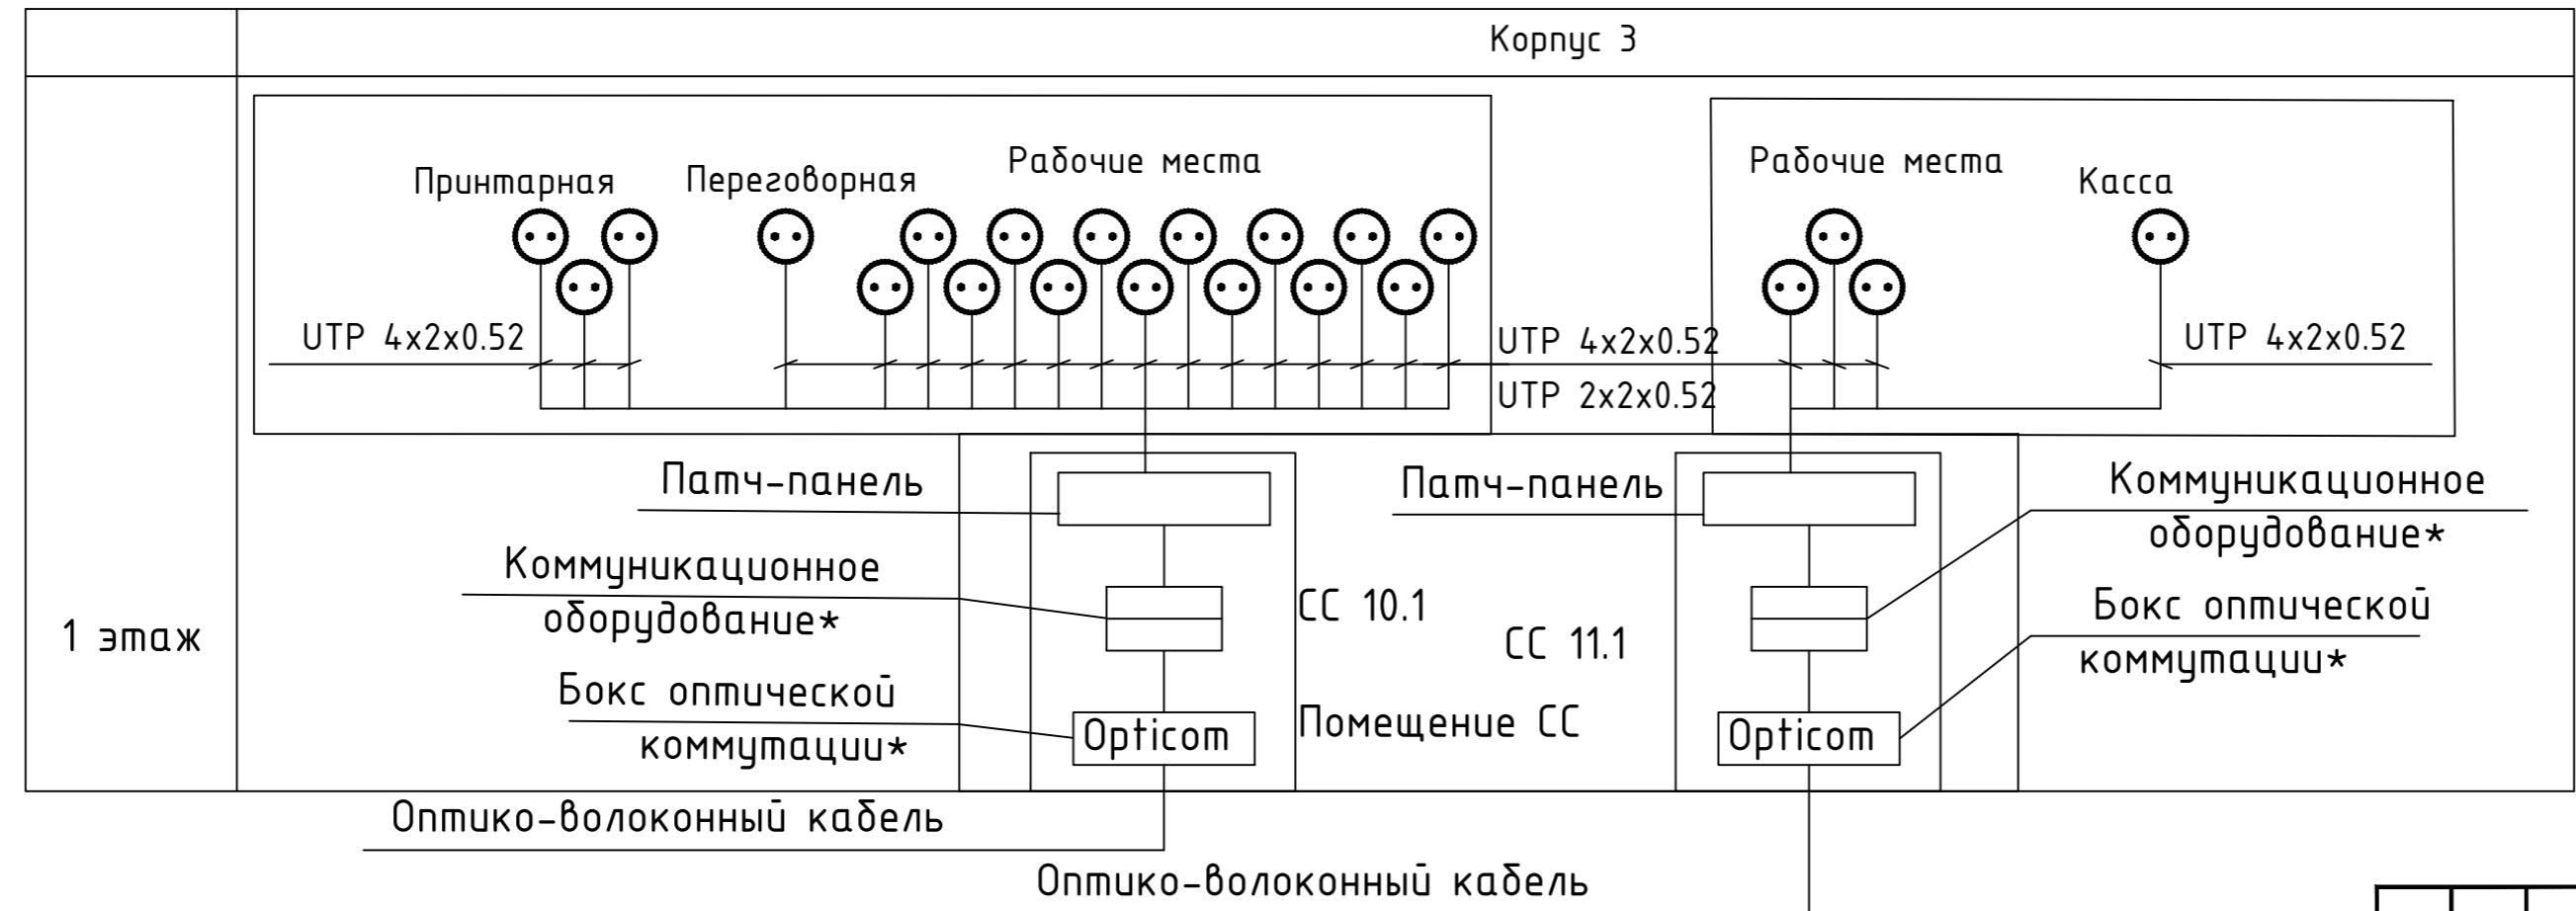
Корпус 3

Принтарная

Переговорная

Рабочие места

Рабочие места

Касса

UTP 4x2x0.52

UTP 4x2x0.52

UTP 2x2x0.52

UTP 4x2x0.52

Патч-панель

Коммуникационное оборудование*

Бокс оптической коммутации*

Opticom

СС 10.1

СС 11.1

Помещение СС

Патч-панель

Коммуникационное оборудование*

Бокс оптической коммутации*

Opticom

1 этаж

Оптико-волоконный кабель

Оптико-волоконный кабель